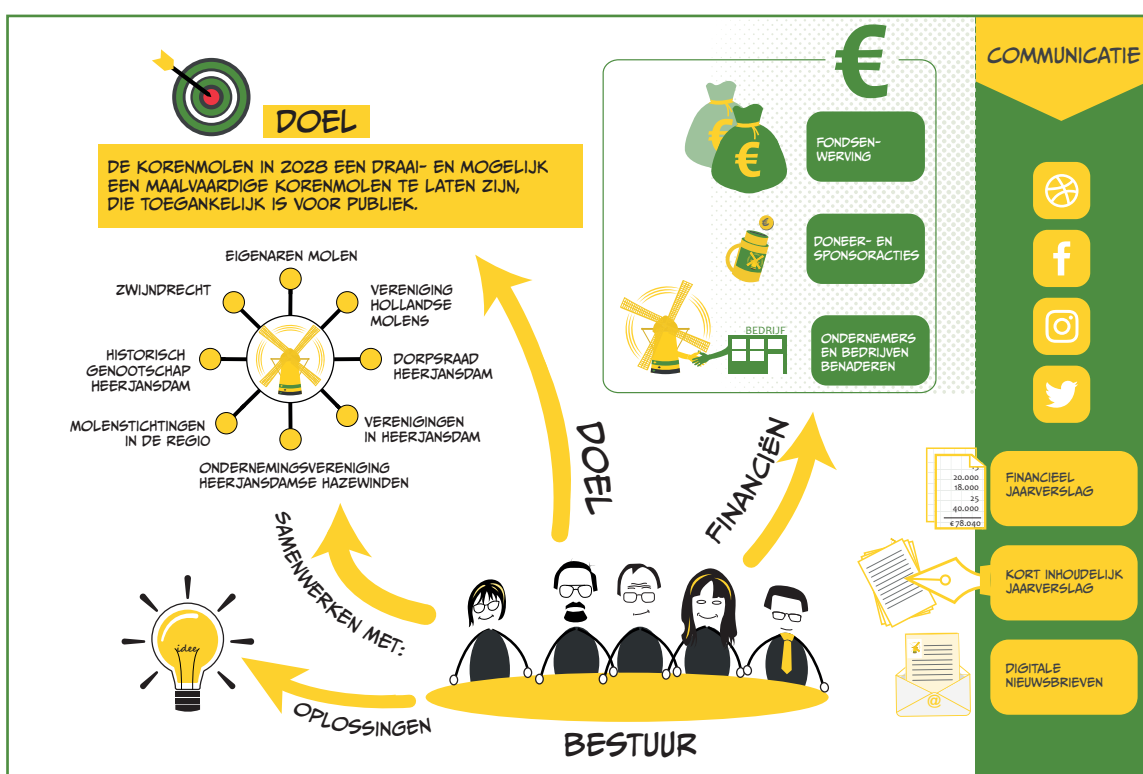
DOEL

DE KORENMOLEN IN 2028 EEN DRAAI- EN MOGELIJK EEN MAALVAARDIGE KORENMOLEN TE LATEN ZIJN, DIE TOEGANKELIJK IS VOOR PUBLIEK.

EIGENAREN MOLEN
ZWIJNDRECHT
VERENIGING HOLLANDSE MOLENS
HISTORISCH GENOOTSCHAP HEERJANSDAM
DORPSRAAD HEERJANSDAM
MOLENSTICHTINGEN IN DE REGIO
VERENIGINGEN IN HEERJANSDAM
ONDERNEMINGSVERENIGING HEERJANSDAMSE HAZEWINDEN

SAMENWERKEN MET:

DOEL

FINANCIËN

idee

OPLOSSINGEN

BESTUUR

€

FONDSEN-WERVING

DONEER- EN SPONSORACTIES

BEDRIJF

ONDERNEMERS EN BEDRIJVEN BENADEREN

COMMUNICATIE

20.000
18.000
25
40.000
€78.040

FINANCIEEL JAARVERSLAG

KORT INHOUDELIJK JAARVERSLAG

DIGITALE NIEUWSBRIEVEN